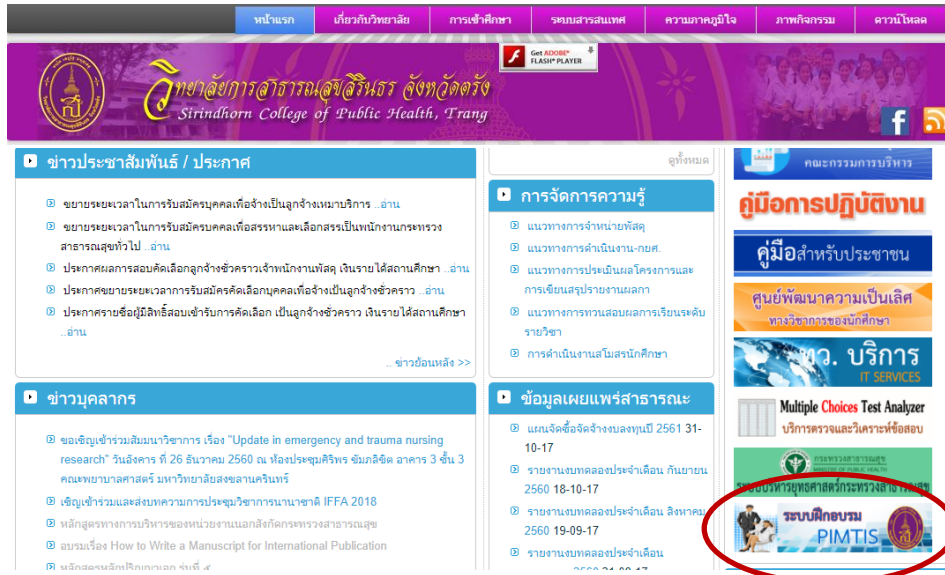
หน้าแรก | เกี่ยวกับวิทยาลัย | การเข้าศึกษา | ระบบสารสนเทศ | ความภาคภูมิใจ | ภาพกิจกรรม | ดาวน์โหลด

Get ADOBE FLASH PLAYER

วิทยาลัยการสาธารณสุขสิรินธร จังหวัดตรัง
Sirindhorn College of Public Health, Trang

ข่าวประชาสัมพันธ์ / ประกาศ

ขยายระยะเวลาในการรับสมัครบุคคลเพื่อจ้างเป็นลูกจ้างเหมาบริการ ..อ่าน

ขยายระยะเวลาในการรับสมัครบุคคลเพื่อสรรหาและเลือกสรรเป็นพนักงานกระทรวงสาธารณสุขทั่วไป ..อ่าน

ประกาศผลการสอบคัดเลือกลูกจ้างชั่วคราวเจ้าพนักงานพัสดุ เงินรายได้สถานศึกษา ..อ่าน

ประกาศขยายระยะเวลาการรับสมัครคัดเลือกบุคคลเพื่อจ้างเป็นลูกจ้างชั่วคราว ..อ่าน

ประกาศรายชื่อผู้มีสิทธิ์สอบเข้ารับการคัดเลือก เป็นลูกจ้างชั่วคราว เงินรายได้สถานศึกษา ..อ่าน

.. ข่าวย้อนหลัง >>

ข่าวบุคลากร

ขอเชิญเข้าร่วมสัมมนาวิชาการ เรื่อง "Update in emergency and trauma nursing research" วันอังคาร ที่ 26 ธันวาคม 2560 ณ ห้องประชุมศิริพร ขัมภลิขิต อาคาร 3 ชั้น 3 คณะพยาบาลศาสตร์ มหาวิทยาลัยสงขลานครินทร์

เชิญเข้าร่วมและส่งบทความการประชุมวิชาการนานาชาติ IFFA 2018

หลักสูตรการบริหารของหน่วยงานนอกสังกัดกระทรวงสาธารณสุข

อบรมเรื่อง How to Write a Manuscript for International Publication

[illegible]

ดูทั้งหมด

การจัดการความรู้

แนวทางการจำหน่ายพัสดุ

แนวทางการดำเนินงาน-กยศ.

แนวทางการประเมินผลโครงการและการเขียนสรุปรายงานผลการ

แนวทางการทวนสอบผลการเรียนระดับรายวิชา

การดำเนินงานสโมสรนักศึกษา

ข้อมูลเผยแพร่สาธารณะ

แผนจัดซื้อจัดจ้างงบลงทุนปี 2561 31-10-17

รายงานงบทดลองประจำเดือน กันยายน 2560 18-10-17

รายงานงบทดลองประจำเดือน สิงหาคม 2560 19-09-17

รายงานงบทดลองประจำเดือน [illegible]

คณะกรรมการบริหาร

คู่มือการปฏิบัติงาน

คู่มือสำหรับประชาชน

ศูนย์พัฒนาความเป็นเลิศ ทางวิชาการของนักศึกษา

วว. บริการ IT SERVICES

Multiple Choices Test Analyzer
บริการตรวจและวิเคราะห์ข้อสอบ

กระทรวงสาธารณสุข MINISTRY OF PUBLIC HEALTH
ระบบบริหารยุทธศาสตร์กระทรวงสาธารณสุข

ระบบฝึกอบรม
PIMTIS